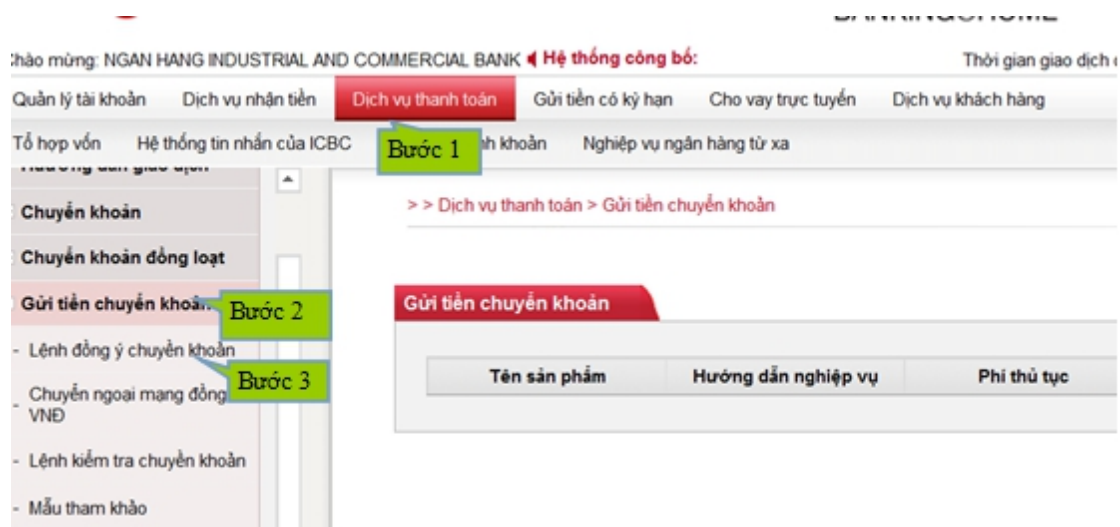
BANKING@HOME

Chào mừng: NGAN HANG INDUSTRIAL AND COMMERCIAL BANK Hệ thống công bố: Thời gian giao dịch

Quản lý tài khoản | Dịch vụ nhận tiền | Dịch vụ thanh toán | Gửi tiền có kỳ hạn | Cho vay trực tuyến | Dịch vụ khách hàng

Tổ hợp vốn | Hệ thống tin nhắn của ICBC | Bước 1 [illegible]h khoản | Nghiệp vụ ngân hàng từ xa

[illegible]

Chuyển khoản

Chuyển khoản đồng loạt

Gửi tiền chuyển khoả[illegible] Bước 2

- Lệnh đồng ý chuyển khoản Bước 3

- Chuyển ngoại mạng đồng VNĐ

- Lệnh kiểm tra chuyển khoản

- Mẫu tham khảo

> > Dịch vụ thanh toán > Gửi tiền chuyển khoản

Gửi tiền chuyển khoản

| Tên sản phẩm | Hướng dẫn nghiệp vụ | Phí thủ tục |
|---|---|---|